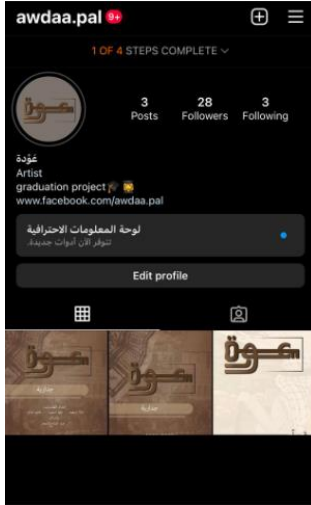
awdaa.pal 9+

1 OF 4 STEPS COMPLETE

عودة

3 Posts
28 Followers
3 Following

عَوْدة
Artist
graduation project🎓
www.facebook.com/awdaa.pal

لوحة المعلومات الاحترافية
تتوفر الآن أدوات جديدة.

Edit profile

عودة
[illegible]

عودة
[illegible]

عودة